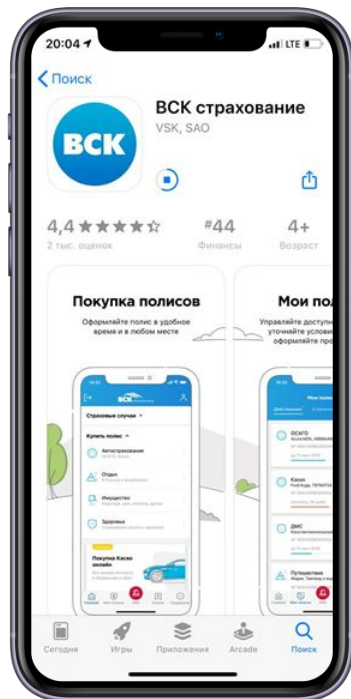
20:04 LTE

Поиск

ВСК

ВСК страхование

VSK, SAO

4,4 ★★★★☆

2 тыс. оценок

#44

Финансы

4+

Возраст

Покупка полисов

Оформляйте полис в удобное время и в любом месте

Мои по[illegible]

Управляйте доступн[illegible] уточняйте условия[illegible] оформляйте про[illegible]

ВСК

Страховые случаи

Купить полис

Автострахование

Отдых

Имущество

Здоровье

Покупка Каско онлайн

ОСАГО

Каско

ДМС

Путешествия

Сегодня

Игры

Приложения

Arcade

Поиск